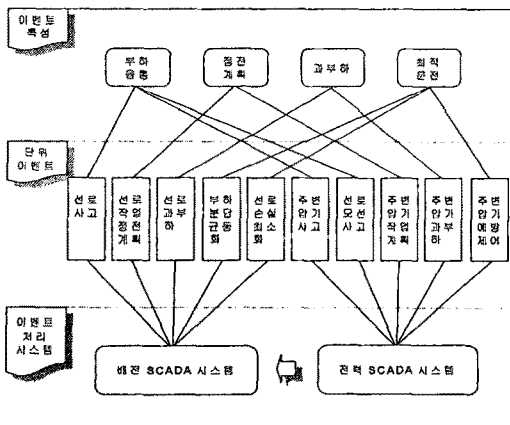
이벤트 특성

부하 증동

정전 계획

과부하

최적 운전

단위 이벤트

선로 사고

선로 작업 정전 계획

선로 과부하

부하 분담 균등화

선로 손실 최소화

주변압기 사고

선로 모선 사고

주변압기 작업 계획

주변압기 과부하

주변압기 예방 제어

이벤트 처리 시스템

배전 SCADA 시스템

전력 SCADA 시스템